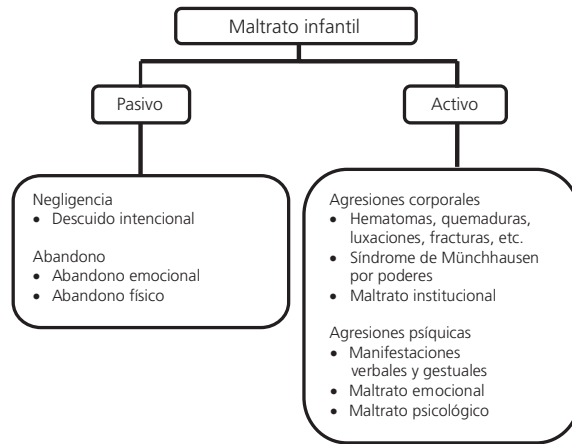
Maltrato infantil

Pasivo

Activo

Negligencia
• Descuido intencional

Abandono
• Abandono emocional
• Abandono físico

Agresiones corporales
• Hematomas, quemaduras, luxaciones, fracturas, etc.
• Síndrome de Münchhausen por poderes
• Maltrato institucional

Agresiones psíquicas
• Manifestaciones verbales y gestuales
• Maltrato emocional
• Maltrato psicológico